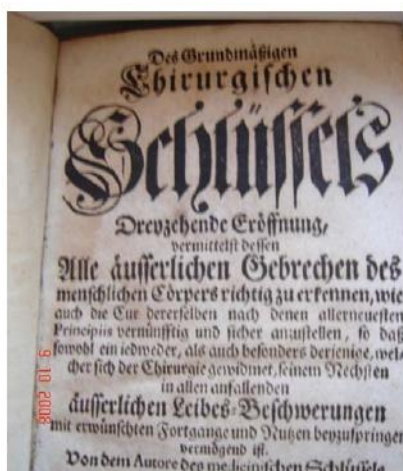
Des Grundmäßigen
Chirurgischen
Schlüssels
Dreyzehende Eröffnung,
vermittelst dessen
Alle äusserlichen Gebrechen des menschlichen Cörpers richtig zu erkennen, wie auch die Cur dererselben nach denen allerneuesten Principiis vernünfftig und sicher anzustellen, so daß sowohl ein iedweder, als auch besonders derjenige, welcher sich der Chirurgie gewidmet, seinem Nechsten in allen anfallenden
äusserlichen Leibes-Beschwerungen
mit erwünschten Fortgange und Nutzen beyzuspringen vermögend ist.
Von dem Autore des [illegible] Schlüssels

9 10 2008